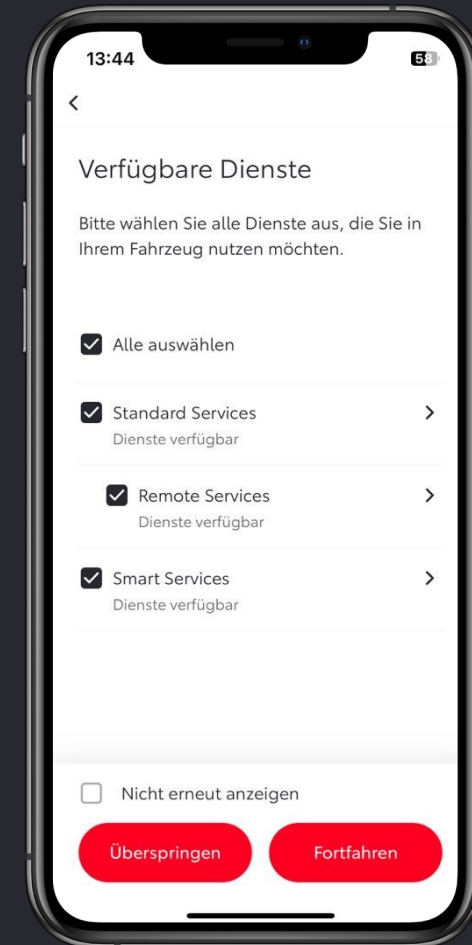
13:44

58

<

Verfügbare Dienste

Bitte wählen Sie alle Dienste aus, die Sie in Ihrem Fahrzeug nutzen möchten.

Alle auswählen

Standard Services
Dienste verfügbar

Remote Services
Dienste verfügbar

Smart Services
Dienste verfügbar

Nicht erneut anzeigen

Überspringen

Fortfahren